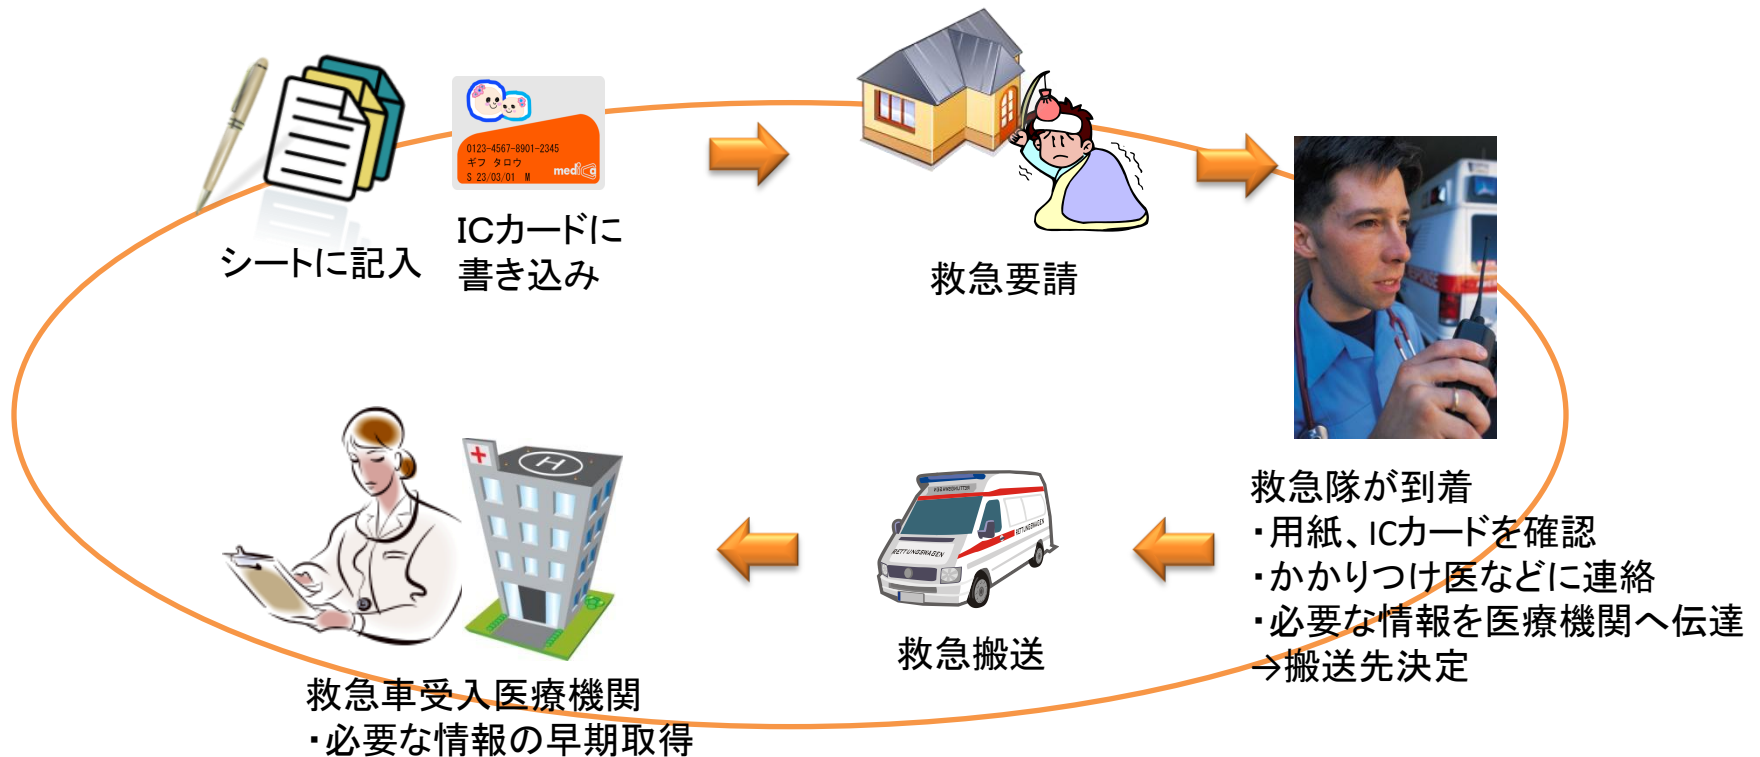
シートに記入

0123-4567-8901-2345
ギフ タロウ
S 23/03/01 M
medica

ICカードに
書き込み

救急要請

救急隊が到着
・用紙、ICカードを確認
・かかりつけ医などに連絡
・必要な情報を医療機関へ伝達
→搬送先決定

救急搬送

救急車受入医療機関
・必要な情報の早期取得